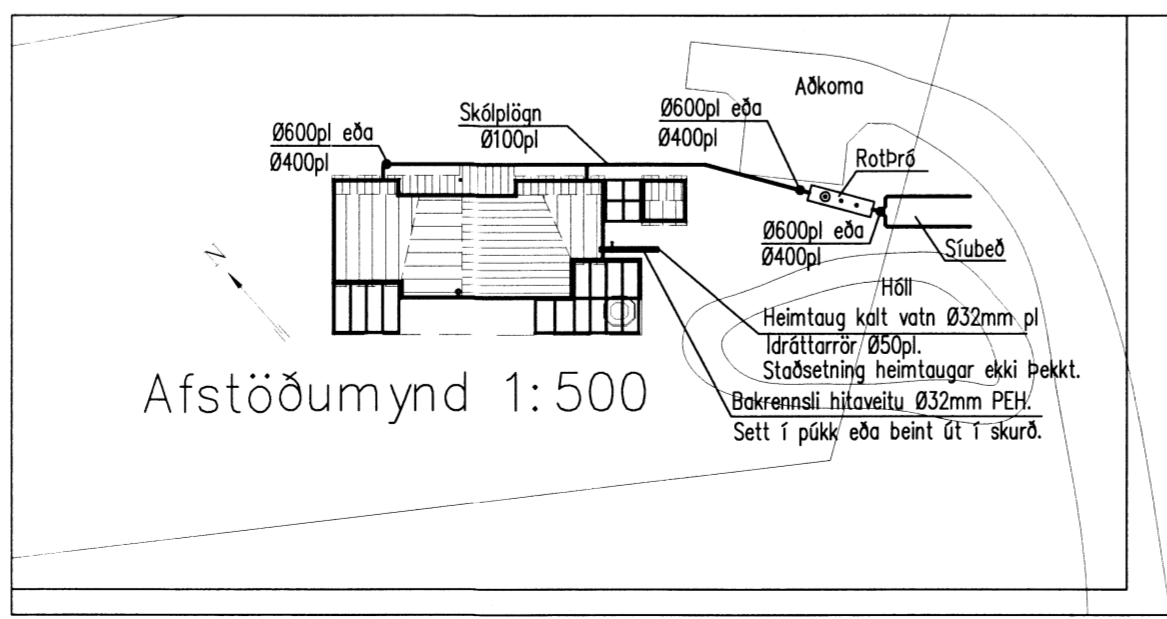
Aðkoma

Ø600pl eða
Ø400pl

Skólplögn
Ø100pl

Ø600pl eða
Ø400pl

Rotþró

Ø600pl eða
Ø400pl

Síubeð

N

Hóll
Heimtaug kalt vatn Ø32mm pl
Idráttarrör Ø50pl.
Staðsetning heimtaugar ekki þekkt.

Afstöðumynd 1:500

Bakrennsli hitaveitu Ø32mm PEH.
Sett í púkk eða beint út í skurð.